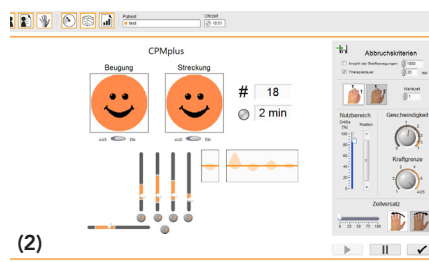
Patient
test
Uhrzeit
10:01

CPMplus

Beugung
Streckung
aus Ein

# 18
2 min

Abbruchskriterien
Anzahl der Streßbewegungen 1000
Therapiedauer 30 min

Wartezeit
2

Nutzbereich
Größe [%]
Position
100
0

Geschwindigkeit
Kraftgrenze

Zeitversatz
0 25 50 75 100

(2)